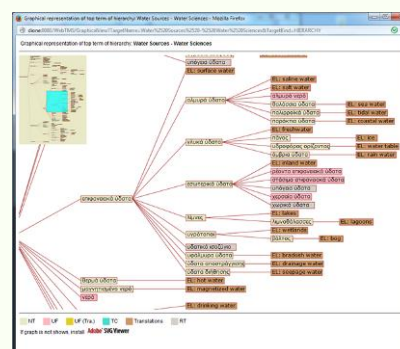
Graphical representation of top term of hierarchy Water Sources - Water Sciences - Mozilla Firefox

clone.8080/WebTMS/Graphical.htm?TargetName=Water%20Sources%20-%20Water%20Sciences&TargetEnd=HIERARCHY

Graphical representation of top term of hierarchy: Water Sources - Water Sciences

υπόγεια ύδατα
EL: surface water
EL: saline water
EL: salt water
αλμυρά ύδατα
αλμυρό νερό
θαλάσσια ύδατα
EL: sea water
παλιρροιακά ύδατα
EL: tidal water
παράκτια ύδατα
EL: coastal water
EL: freshwater
γλυκά ύδατα
πάγος
EL: ice
υδροφόρος ορίζοντας
EL: water table
όμβρια ύδατα
EL: rain water
EL: inland water
επιφανειακά ύδατα
εσωτερικά ύδατα
ρέοντα επιφανειακά ύδατα
στάσιμα επιφανειακά ύδατα
υπόγεια ύδατα
χερσαία ύδατα
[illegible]
λίμνες
EL: lakes
λιμνοθάλασσες
EL: lagoons
υγρότοποι
EL: wetlands
βάλτος
EL: bog
υδατικοί ταμιευτήρες
υφάλμυρα ύδατα
EL: brackish water
ύδατα αποστράγγισης
EL: drainage water
ύδατα διήθησης
EL: seepage water
θερμά ύδατα
EL: hot water
μαγνητισμένο νερό
EL: magnetized water
νερό
EL: drinking water

NT
UF
UF (Tra.)
TC
Translations
RT

If graph is not shown, install Adobe SVG Viewer